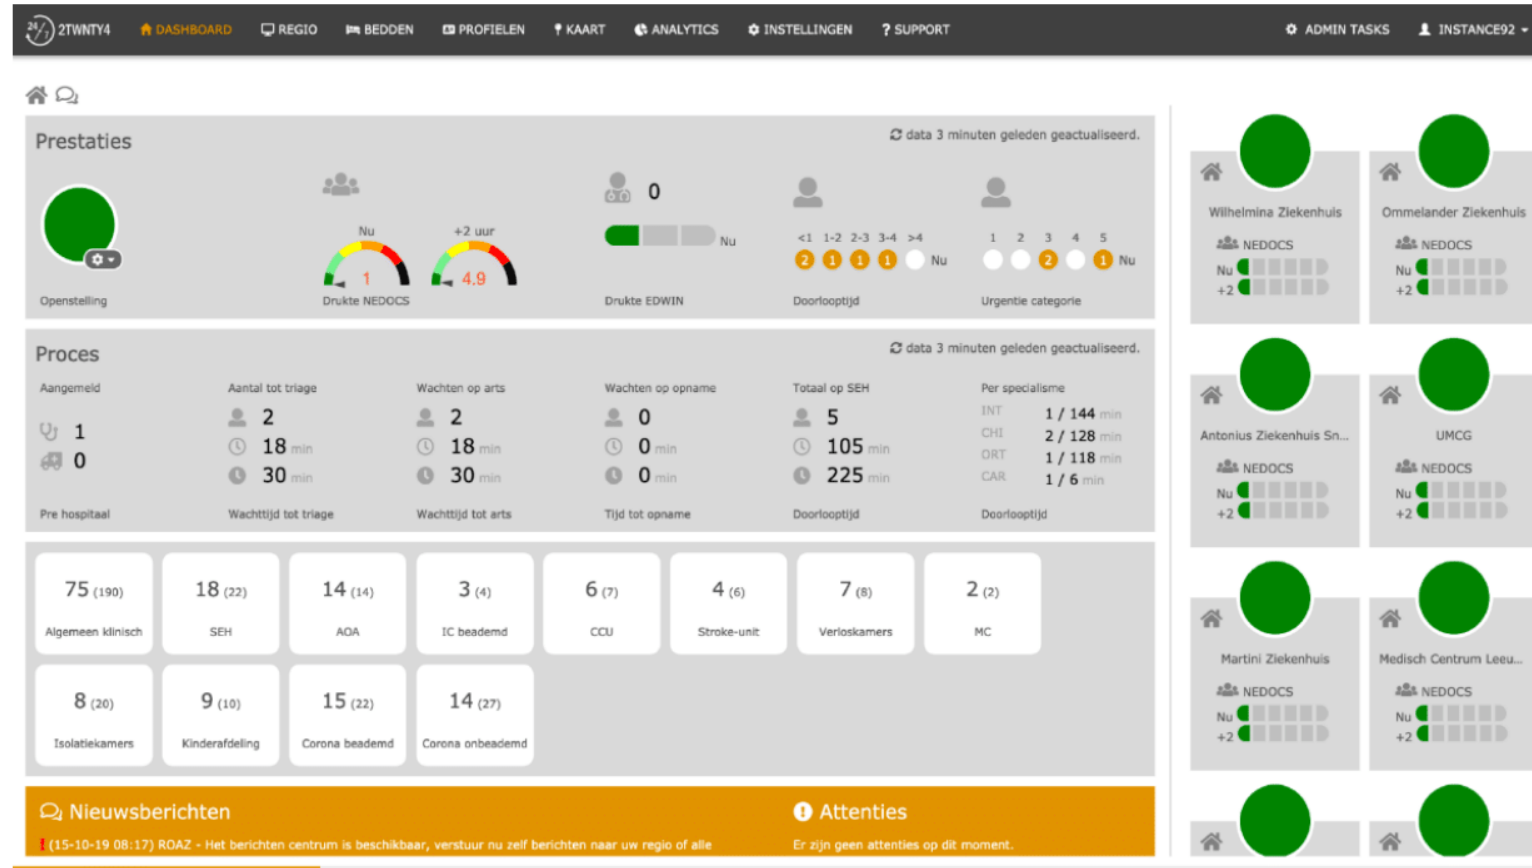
2TWNTY4 DASHBOARD REGIO BEDDEN PROFIELEN KAART ANALYTICS INSTELLINGEN ? SUPPORT ADMIN TASKS INSTANCE92

Prestaties

data 3 minuten geleden geactualiseerd.

Openstelling

Nu +2 uur
1 4,9
Drukte NEDOCS

0
Nu
Drukte EDWIN

<1 1-2 2-3 3-4 >4
2 1 1 1 Nu
Doorlooptijd

1 2 3 4 5
2 1 Nu
Urgentie categorie

Proces

data 3 minuten geleden geactualiseerd.

Aangemeld
1
0
Pre hospitaal

Aantal tot triage
2
18 min
30 min
Wachttijd tot triage

Wachten op arts
2
18 min
30 min
Wachttijd tot arts

Wachten op opname
0
0 min
0 min
Tijd tot opname

Totaal op SEH
5
105 min
225 min
Doorlooptijd

Per specialisme
INT 1 / 144 min
CHI 2 / 128 min
ORT 1 / 118 min
CAR 1 / 6 min
Doorlooptijd

75 (190) Algemeen klinisch
18 (22) SEH
14 (14) AOA
3 (4) IC beademd
6 (7) CCU
4 (6) Stroke-unit
7 (8) Verloskamers
2 (2) MC
8 (20) Isolatiekamers
9 (10) Kinderafdeling
15 (22) Corona beademd
14 (27) Corona onbeademd

Nieuwsberichten
(15-10-19 08:17) ROAZ - Het berichten centrum is beschikbaar, verstuur nu zelf berichten naar uw regio of alle

Attenties
Er zijn geen attenties op dit moment.

Wilhelmina Ziekenhuis
NEDOCS
Nu
+2

Ommelander Ziekenhuis
NEDOCS
Nu
+2

Antonius Ziekenhuis Sn...
NEDOCS
Nu
+2

UMCG
NEDOCS
Nu
+2

Martini Ziekenhuis
NEDOCS
Nu
+2

Medisch Centrum Leeu...
NEDOCS
Nu
+2